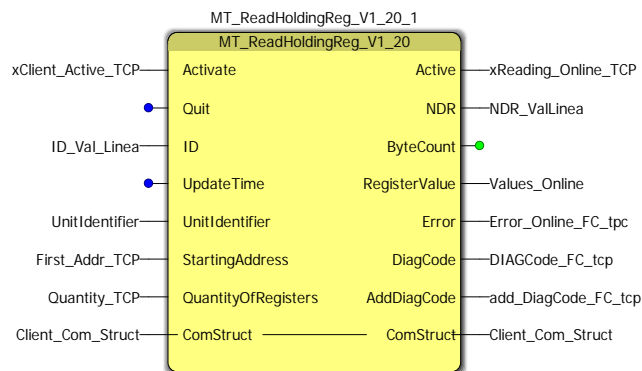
MT_ReadHoldingReg_V1_20_1

MT_ReadHoldingReg_V1_20

xClient_Active_TCP
Activate
Active
xReading_Online_TCP

Quit
NDR
NDR_ValLinea

ID_Val_Linea
ID
ByteCount

UpdateTime
RegisterValue
Values_Online

UnitIdentifier
UnitIdentifier
Error
Error_Online_FC_tpc

First_Addr_TCP
StartingAddress
DiagCode
DIAGCode_FC_tcp

Quantity_TCP
QuantityOfRegisters
AddDiagCode
add_DiagCode_FC_tcp

Client_Com_Struct
ComStruct
ComStruct
Client_Com_Struct